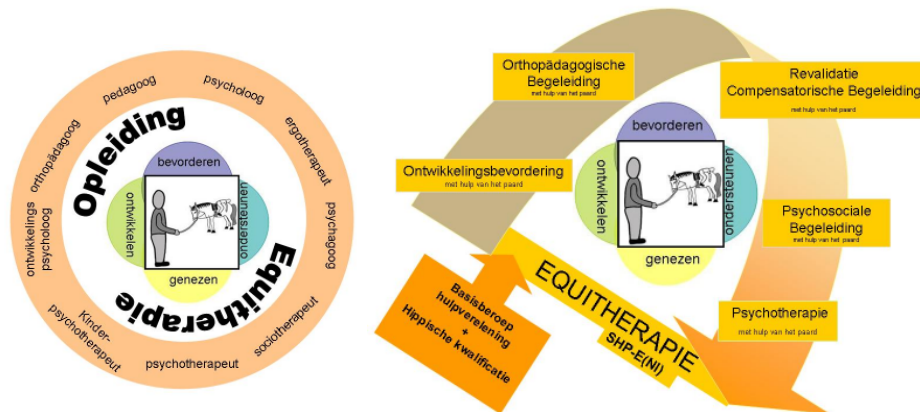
pedagoog
psycholoog
orthopädagoog
ergotherapeut
ontwikkelings psycholoog
psychagoog
Kinder-psychotherapeut
psychotherapeut
sociotherapeut

Opleiding
Equitherapie

bevorderen
ontwikkelen
ondersteunen
genezen

Orthopädagogische Begeleiding
met hulp van het paard

Revalidatie Compensatorische Begeleiding
met hulp van het paard

Ontwikkelingsbevordering
met hulp van het paard

bevorderen
ontwikkelen
ondersteunen
genezen

Psychosociale Begeleiding
met hulp van het paard

Basisberoep hulpverelening + Hippische kwalificatie

EQUITHERAPIE
SHP-E(NI)

Psychotherapie
met hulp van het paard